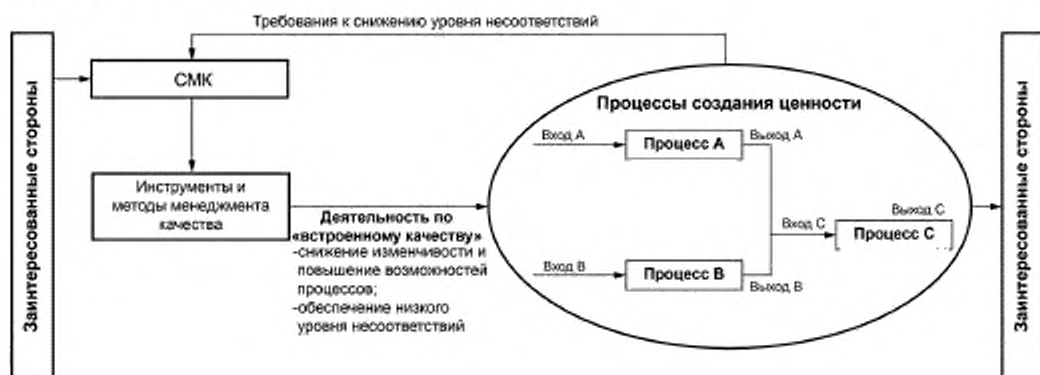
Требования к снижению уровня несоответствий

Заинтересованные стороны

СМК

Инструменты и методы менеджмента качества

Деятельность по «встроенному качеству»
-снижение изменчивости и повышение возможностей процессов;
-обеспечение низкого уровня несоответствий

Процессы создания ценности

Вход А

Процесс А

Выход А

Вход С

Выход С

Процесс С

Вход В

Процесс В

Выход В

Заинтересованные стороны